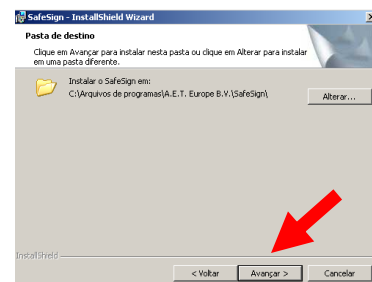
SafeSign - InstallShield Wizard

Pasta de destino

Clique em Avançar para instalar nesta pasta ou clique em Alterar para instalar em uma pasta diferente.

Instalar o SafeSign em:
C:\Arquivos de programas\A.E.T. Europe B.V.\SafeSign\

Alterar...

InstallShield

< Voltar

Avançar >

Cancelar